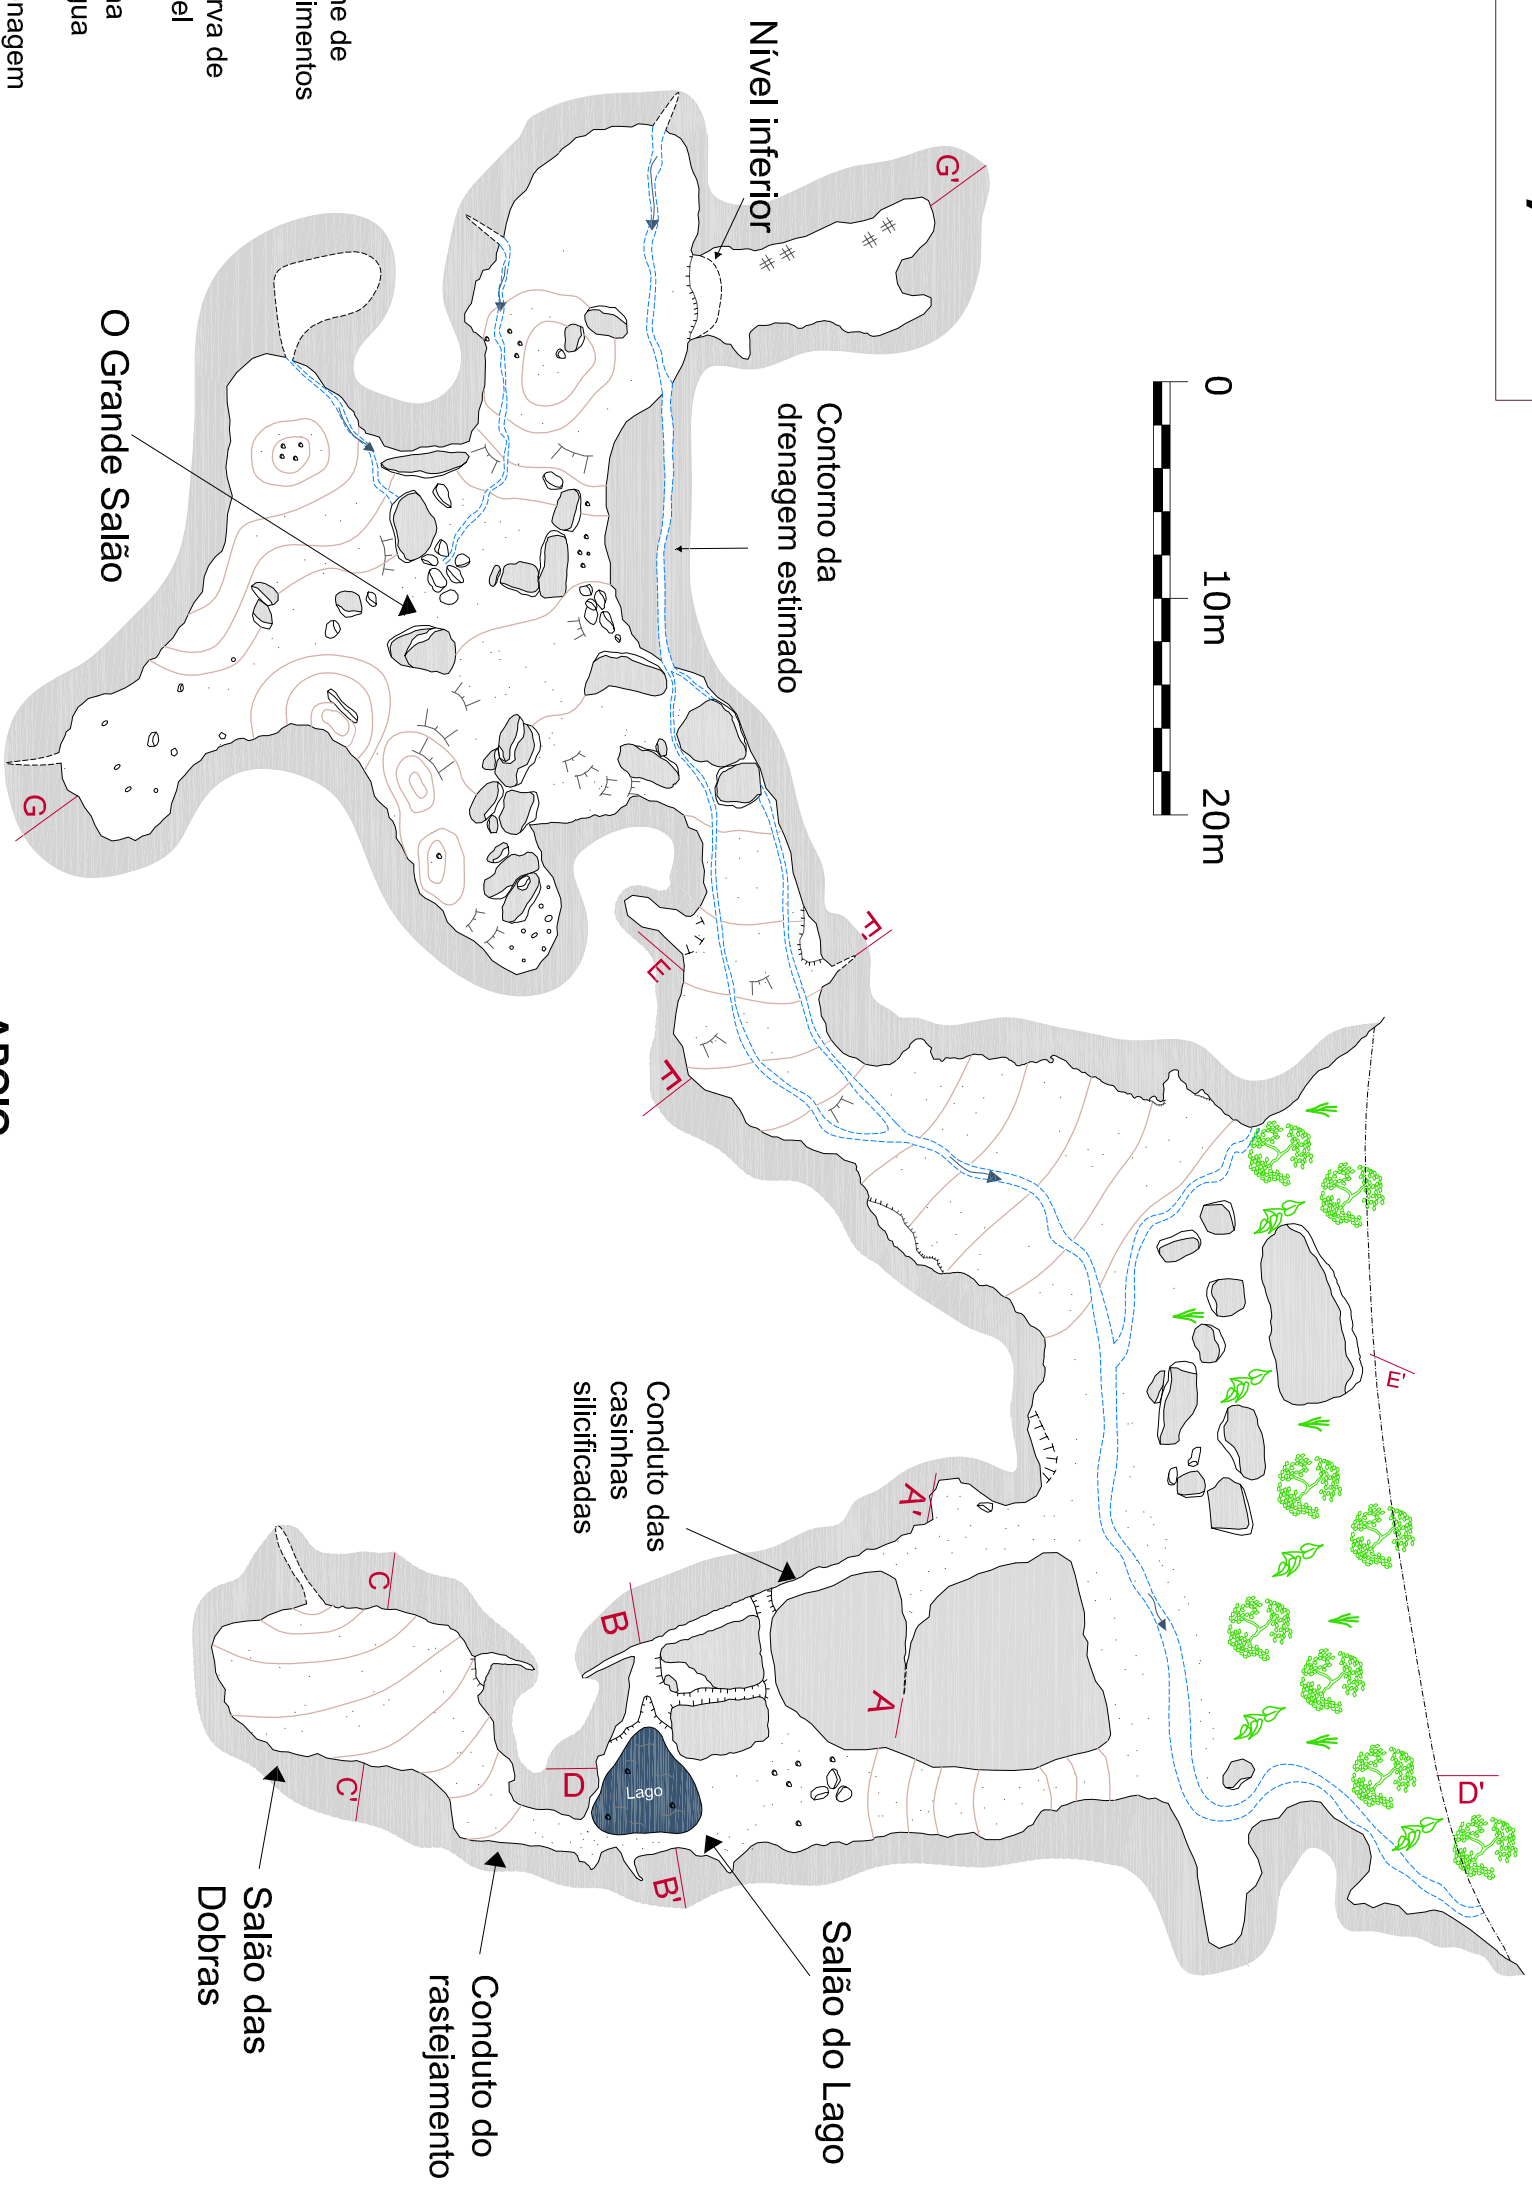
ne de
imentos
rva de
el
a
ua
nagem

Nível inferior

G'

0
10m
20m

Contorno da drenagem estimado

O Grande Salão

G

F'
E
F

E'

Conduto das casinhas silicificadas

A'
C
B
A
D
Lago
C'
B'
D'

Salão das Dobras

Conduto do rastejamento

Salão do Lago

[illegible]